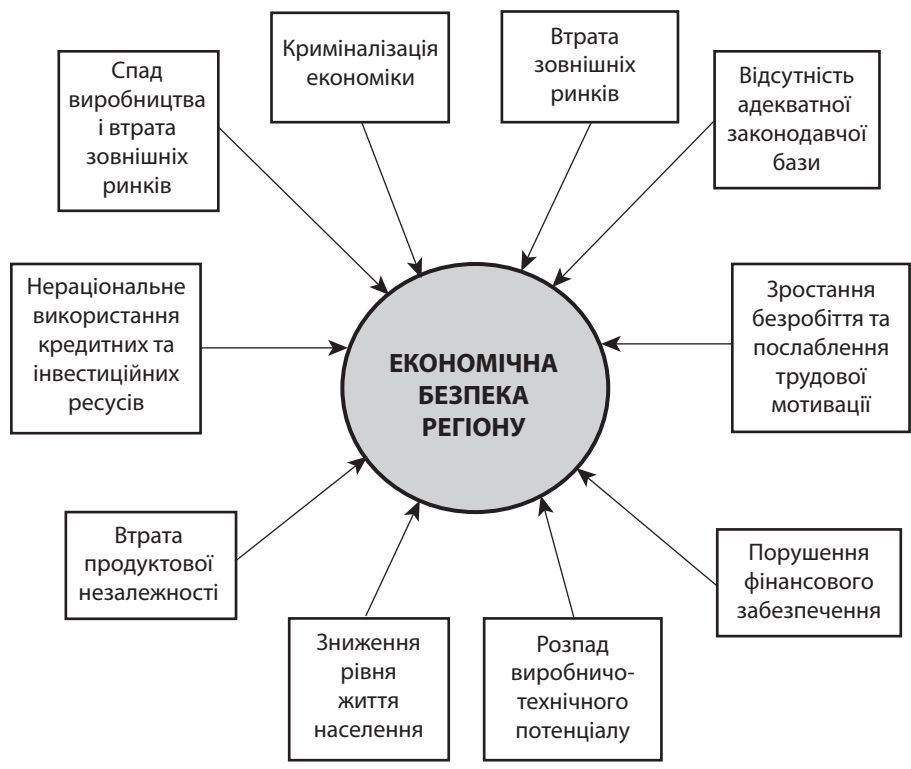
Спад виробництва і втрата зовнішніх ринків

Криміналізація економіки

Втрата зовнішніх ринків

Відсутність адекватної законодавчої бази

Нераціональне використання кредитних та інвестиційних ресурсів

ЕКОНОМІЧНА БЕЗПЕКА РЕГІОНУ

Зростання безробіття та послаблення трудової мотивації

Втрата продуктової незалежності

Порушення фінансового забезпечення

Зниження рівня життя населення

Розпад виробничо-технічного потенціалу